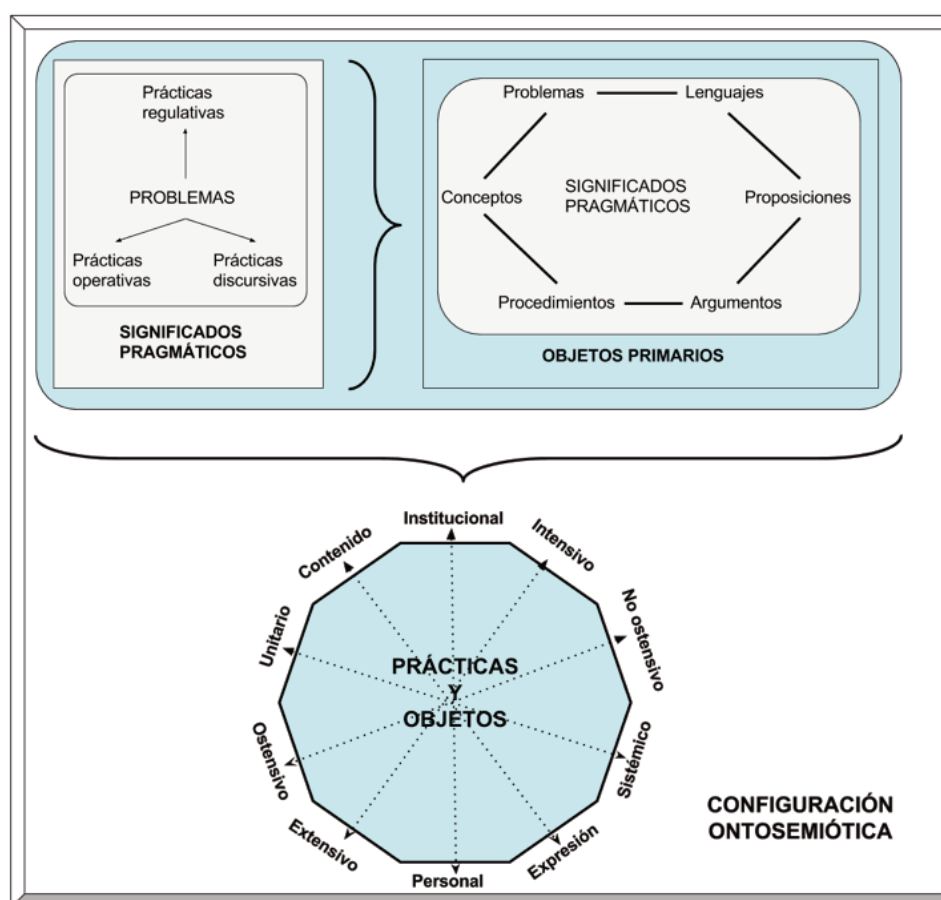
Prácticas regulativas

PROBLEMAS

Prácticas operativas

Prácticas discursivas

SIGNIFICADOS PRAGMÁTICOS

Problemas

Lenguajes

Conceptos

SIGNIFICADOS PRAGMÁTICOS

Proposiciones

Procedimientos

Argumentos

OBJETOS PRIMARIOS

Institucional

Intensivo

No ostensivo

Sistémico

Expresión

Personal

Extensivo

Ostensivo

Unitario

Contenido

PRÁCTICAS Y OBJETOS

CONFIGURACIÓN ONTOSEMIÓTICA